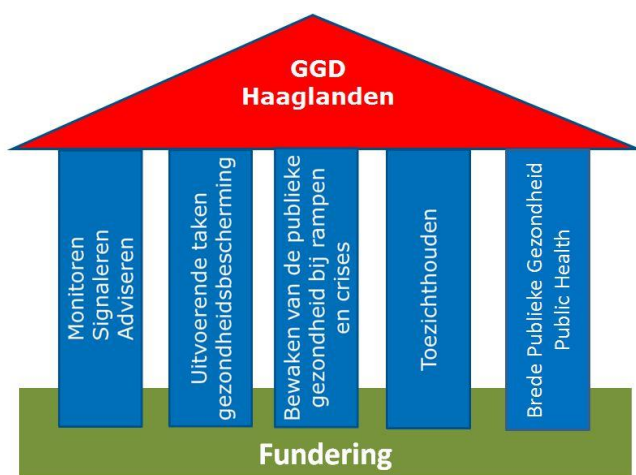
GGD
Haaglanden

Monitoren
Signaleren
Adviseren

Uitvoerende taken
gezondheidsbescherming

Bewaken van de publieke
gezondheid bij rampen
en crises

Toezichthouden

Brede Publieke Gezondheid
Public Health

Fundering